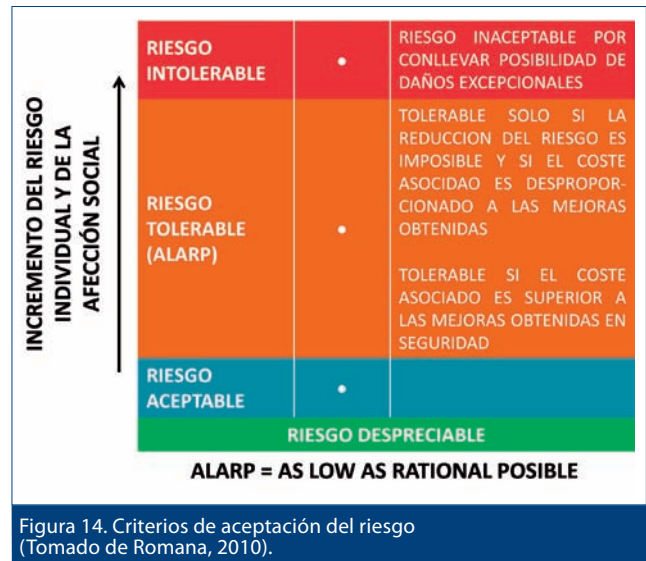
INCREMENTO DEL RIESGO INDIVIDUAL Y DE LA AFECCIÓN SOCIAL

| RIESGO INTOLERABLE | • | RIESGO INACEPTABLE POR CONLLEVAR POSIBILIDAD DE DAÑOS EXCEPCIONALES |
|---|---|---|
| RIESGO TOLERABLE (ALARP) | • | TOLERABLE SOLO SI LA REDUCCION DEL RIESGO ES IMPOSIBLE Y SI EL COSTE ASOCIDAO ES DESPROPORCIONADO A LAS MEJORAS OBTENIDAS<br><br>TOLERABLE SI EL COSTE ASOCIADO ES SUPERIOR A LAS MEJORAS OBTENIDAS EN SEGURIDAD |
| RIESGO ACEPTABLE | • | |
| RIESGO DESPRECIABLE | | |

ALARP = AS LOW AS RATIONAL POSIBLE

Figura 14. Criterios de aceptación del riesgo (Tomado de Romana, 2010).